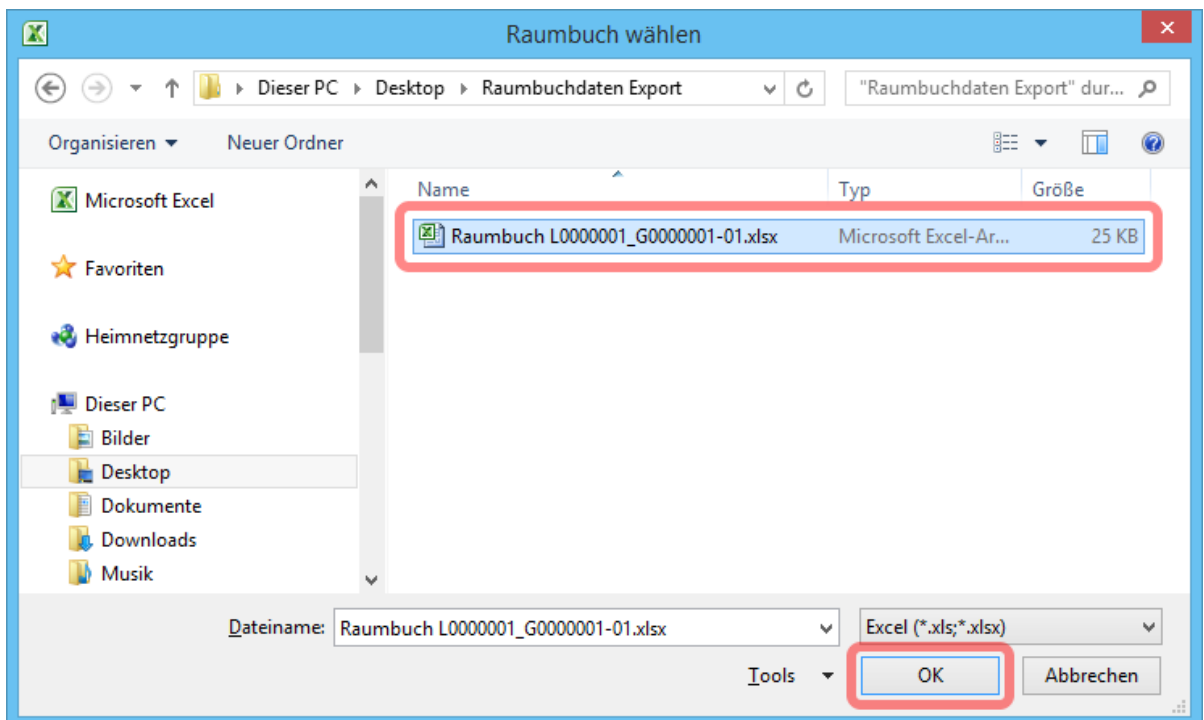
Raumbuch wählen

Dieser PC ▸ Desktop ▸ Raumbuchdaten Export

"Raumbuchdaten Export" dur...

Organisieren ▾ Neuer Ordner

Microsoft Excel

Favoriten

Heimnetzgruppe

Dieser PC

Bilder

Desktop

Dokumente

Downloads

Musik

| Name | Typ | Größe |
|---|---|---|
| Raumbuch L0000001_G0000001-01.xlsx | Microsoft Excel-Ar... | 25 KB |

Dateiname: Raumbuch L0000001_G0000001-01.xlsx

Excel (*.xls;*.xlsx)

Tools ▾

OK

Abbrechen